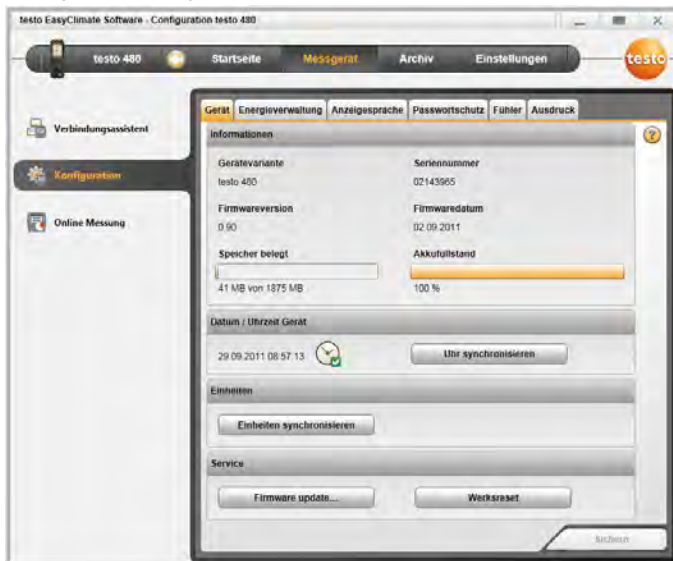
testo EasyClimate Software - Configuration testo 480

testo 480
Startseite
Messgerät
Archiv
Einstellungen
testo

Verbindungsassistent
Konfiguration
Online Messung

Gerät
Energieverwaltung
Anzeigesprache
Passwortschutz
Fühler
Ausdruck

Informationen

Gerätevariante
testo 480
Seriennummer
02143965
Firmwareversion
0.90
Firmwaredatum
02.09.2011
Speicher belegt
41 MB von 1875 MB
Akkufüllstand
100 %

Datum / Uhrzeit Gerät
29.09.2011 08:57:13
Uhr synchronisieren

Einheiten
Einheiten synchronisieren

Service
Firmware update...
Werksreset

Sichern